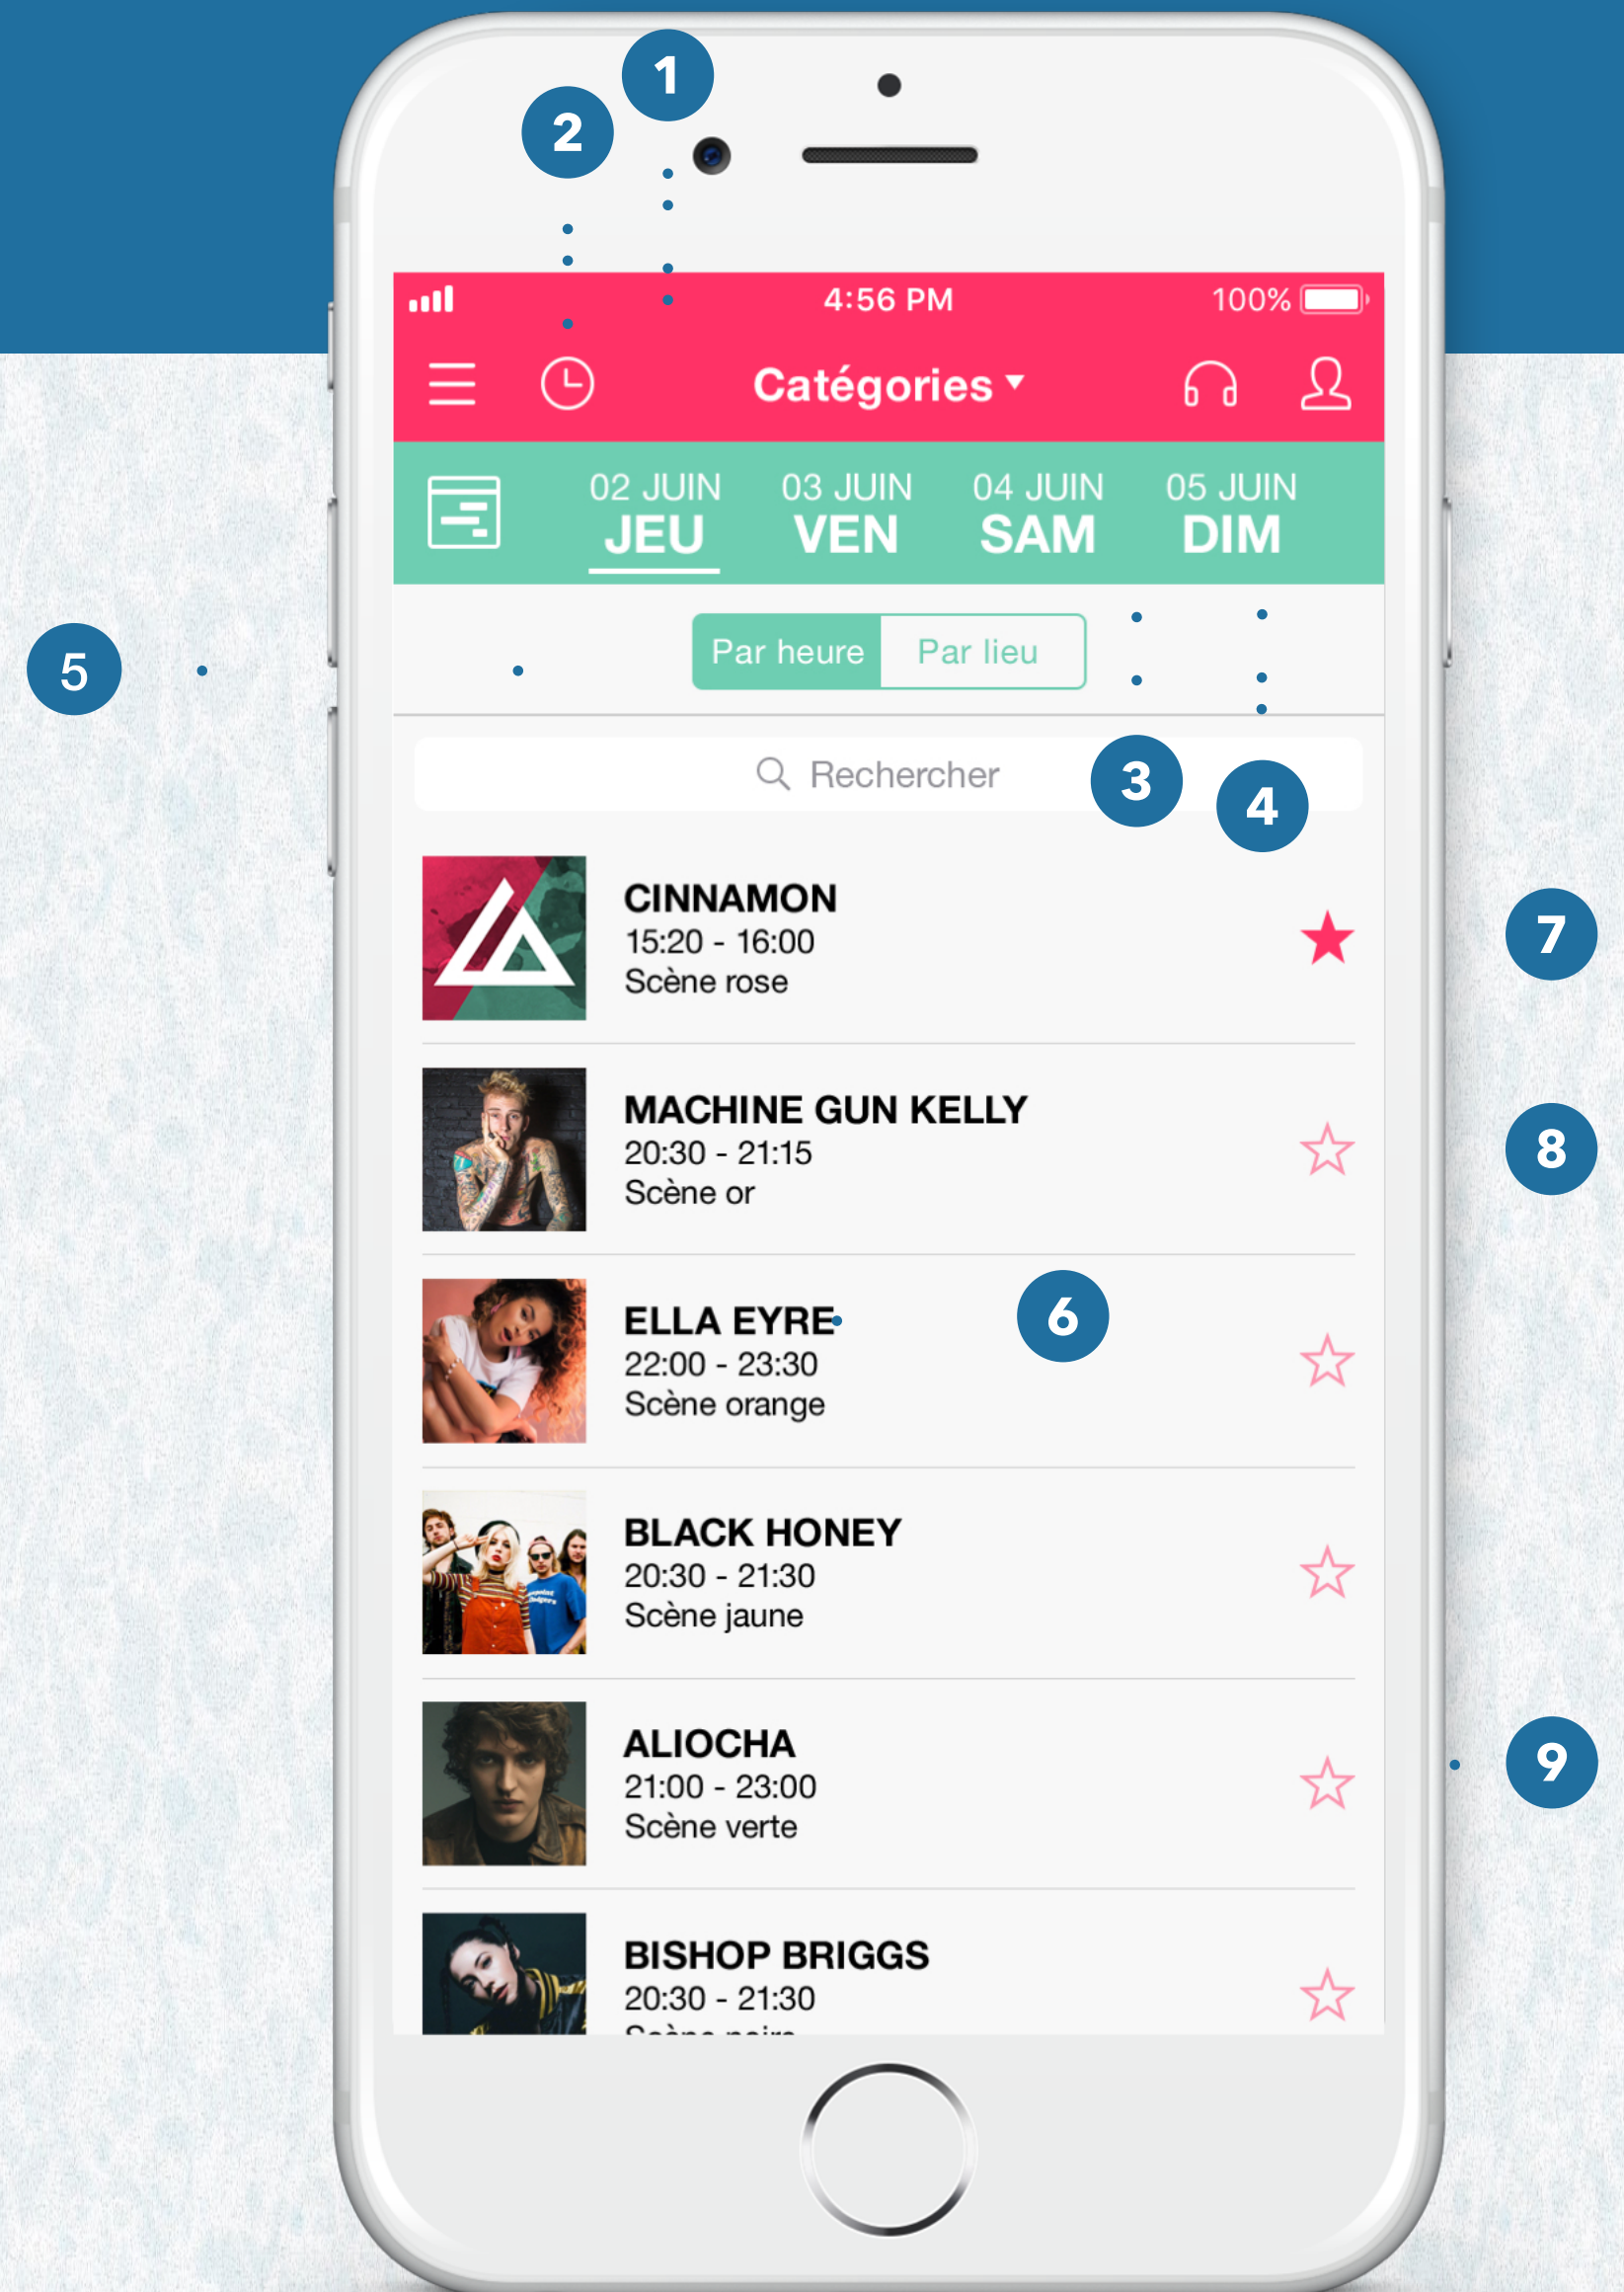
1

2

4:56 PM 100%

Catégories

02 JUIN JEU

03 JUIN VEN

04 JUIN SAM

05 JUIN DIM

5

Par heure Par lieu

Rechercher

3

4

CINNAMON
15:20 - 16:00
Scène rose

7

MACHINE GUN KELLY
20:30 - 21:15
Scène or

8

ELLA EYRE
22:00 - 23:30
Scène orange

6

BLACK HONEY
20:30 - 21:30
Scène jaune

ALIOCHA
21:00 - 23:00
Scène verte

9

BISHOP BRIGGS
20:30 - 21:30
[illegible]